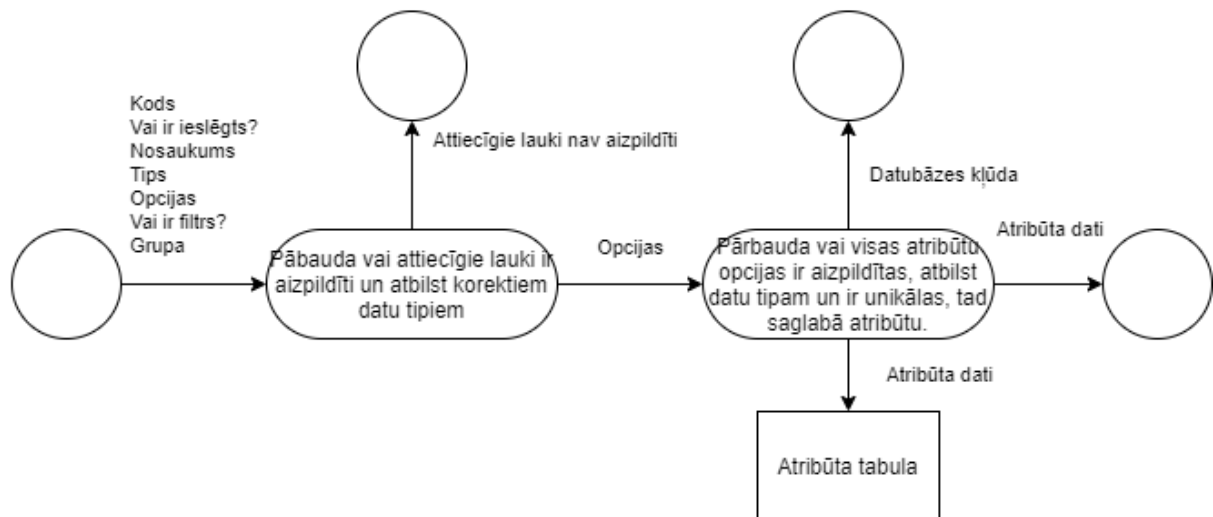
Kods
Vai ir ieslēgts?
Nosaukums
Tips
Opcijas
Vai ir filtrs?
Grupa

Attiecīgie lauki nav aizpildīti

Pābauda vai attiecīgie lauki ir aizpildīti un atbilst korektiem datu tipiem

Opcijas

Datubāzes kļūda

Pārbauda vai visas atribūtu opcijas ir aizpildītas, atbilst datu tipam un ir unikālas, tad saglabā atribūtu.

Atribūta dati

Atribūta dati

Atribūta tabula